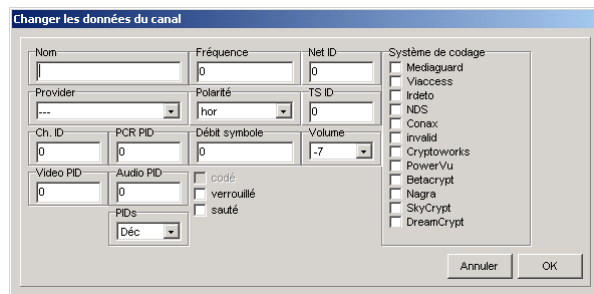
Changer les données du canal

Nom

Fréquence
0

Net ID
0

Système de codage
Mediaguard
Viaccess
Irdeto
NDS
Conax
invalid
Cryptoworks
PowerVu
Betacrypt
Nagra
SkyCrypt
DreamCrypt

Provider
---

Polarité
hor

TS ID
0

Ch. ID
0

PCR PID
0

Débit symbole
0

Volume
-7

Video PID
0

Audio PID
0

codé
verrouillé
sauté

PIDs
Déc

Annuler
OK